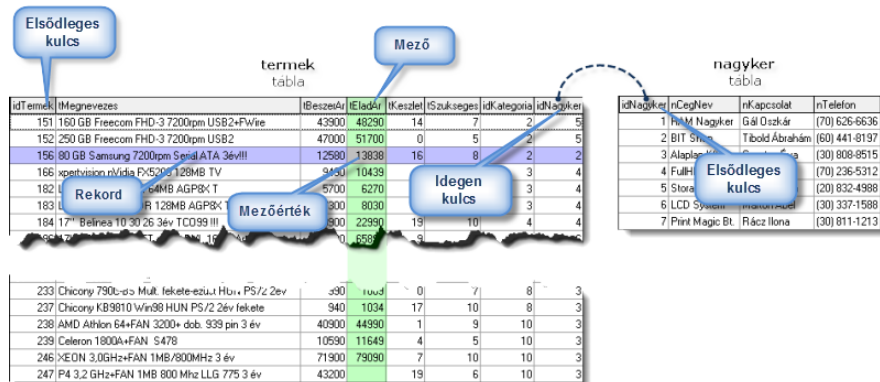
Elsődleges kulcs

termek
tábla

Mező

nagyker
tábla

| idTermek | tMegnevezes | tBeszerAr | tEladAr | tKeszlet | tSzukseges | idKategoria | idNagyker |
|---|---|---|---|---|---|---|---|
| 151 | 160 GB Freecom FHD-3 7200rpm USB2+FWire | 43900 | 48290 | 14 | 7 | 2 | 5 |
| 152 | 250 GB Freecom FHD-3 7200rpm USB2 | 47000 | 51700 | 0 | 5 | 2 | 5 |
| 156 | 80 GB Samsung 7200rpm Serial ATA 3év!!! | 12580 | 13838 | 16 | 8 | 2 | 2 |
| 166 | xpertvision nVidia FX5200 128MB TV | 9490 | 10439 | | | 3 | 4 |
| 182 | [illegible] 64MB AGP8X T | 5700 | 6270 | | | 3 | 4 |
| 183 | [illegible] 128MB AGP8X T | 7300 | 8030 | | | 3 | 4 |
| 184 | 17" Belinea 10 30 26 3év TCO99 !!! | | 22990 | 19 | 10 | 4 | 4 |
| | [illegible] | | 6589 | 19 | | | |
| 233 | Chicony 7906-BS Mult. fekete-ezüst HUN PS/2 2év | 990 | 1089 | 0 | 7 | 8 | 3 |
| 237 | Chicony KB9810 Win98 HUN PS/2 2év fekete | 940 | 1034 | 17 | 10 | 8 | 3 |
| 238 | AMD Athlon 64+FAN 3200+ dob. 939 pin 3 év | 40900 | 44990 | 1 | 9 | 10 | 3 |
| 239 | Celeron 1800A+FAN S478 | 10590 | 11649 | 4 | 5 | 10 | 3 |
| 246 | XEON 3,0GHz+FAN 1MB/800MHz 3 év | 71900 | 79090 | 7 | 10 | 10 | 3 |
| 247 | P4 3,2 GHz+FAN 1MB 800 Mhz LLG 775 3 év | 43200 | | 19 | 6 | 10 | 3 |

Rekord

Mezőérték

Idegen kulcs

| idNagyker | nCegNev | nKapcsolat | nTelefon |
|---|---|---|---|
| 1 | RAM Nagyker | Gál Oszkár | (70) 626-6636 |
| 2 | BIT Shop | Tibold Ábrahám | (60) 441-8197 |
| 3 | Alaplap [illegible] | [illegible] | (30) 808-8515 |
| 4 | FullH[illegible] | | (70) 236-5312 |
| 5 | Stora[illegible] | | (20) 832-4988 |
| 6 | LCD System | Makon Ábel | (30) 337-1588 |
| 7 | Print Magic Bt. | Rácz Ilona | (30) 811-1213 |

Elsődleges kulcs